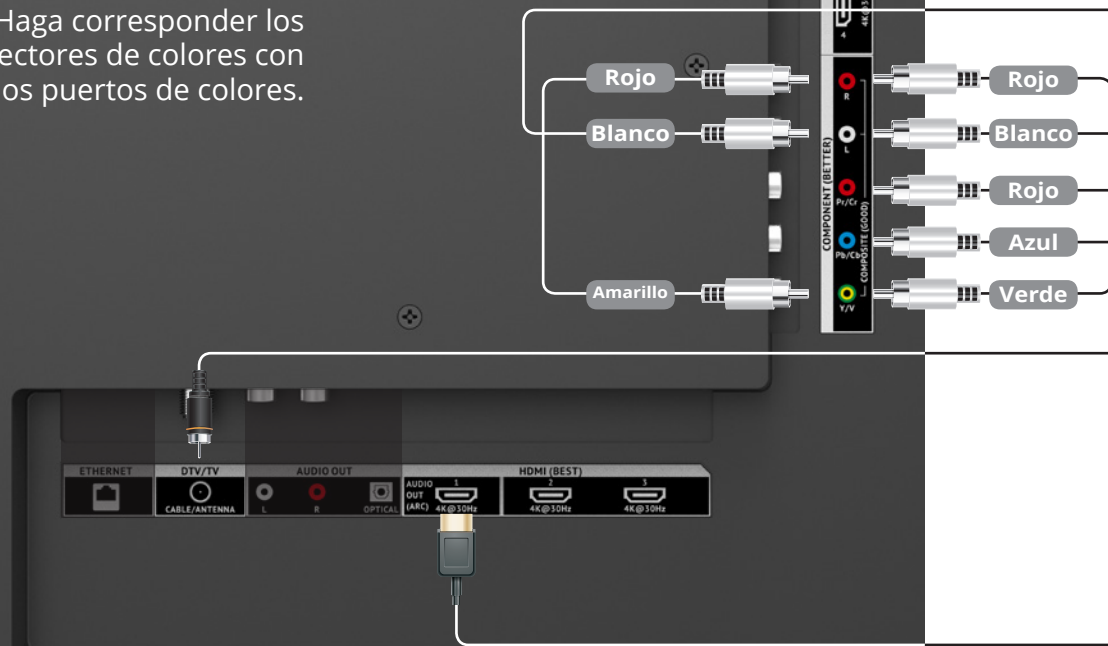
Haga corresponder los ectores de colores con os puertos de colores.

Rojo
Blanco
Amarillo

4

R
L
Pr/Cr
Pb/Cb
Y/V
COMPONENT (BETTER)
COMPOSITE (GOOD)

Rojo
Blanco
Rojo
Azul
Verde

ETHERNET
DTV/TV
CABLE/ANTENNA
AUDIO OUT
L
R
OPTICAL
HDMI (BEST)
AUDIO OUT (ARC)
1
4K@30Hz
2
4K@30Hz
3
4K@30Hz